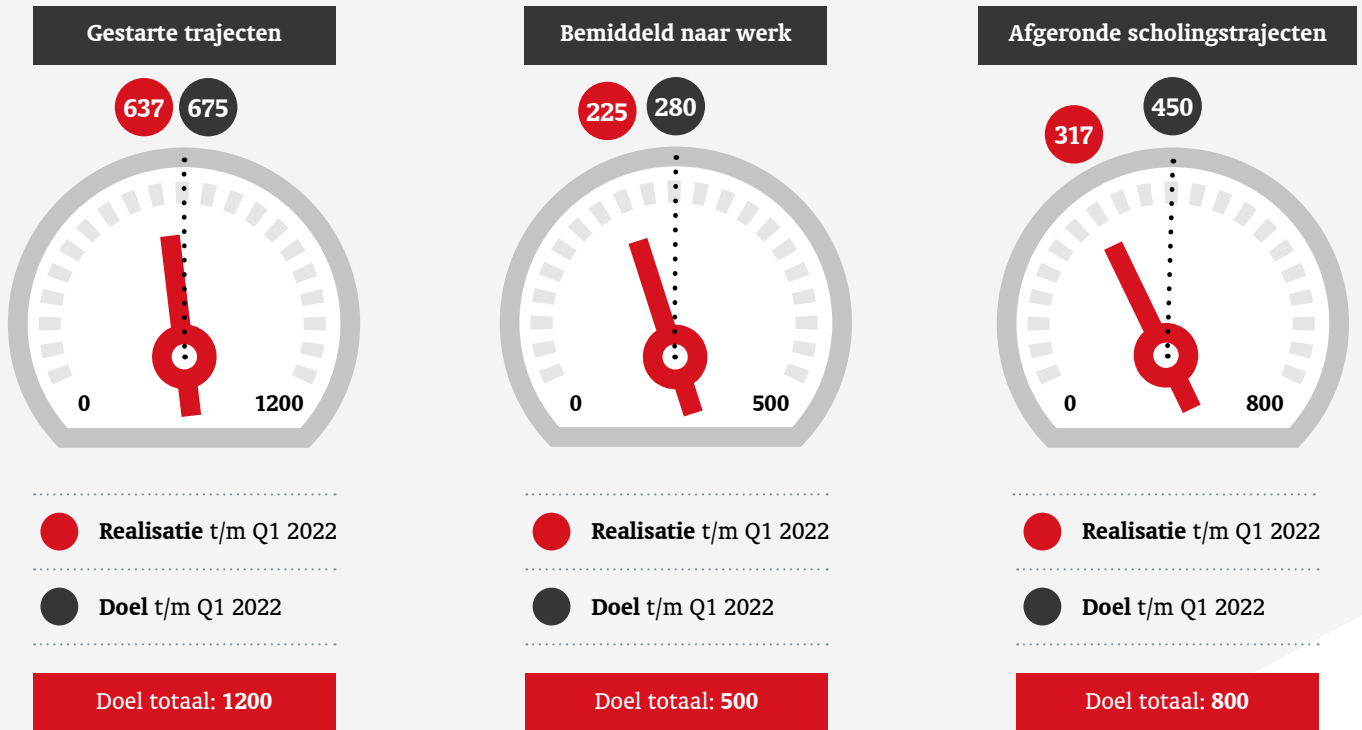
Gestarte trajecten

637 675

0 1200

Realisatie t/m Q1 2022

Doel t/m Q1 2022

Doel totaal: 1200

Bemiddeld naar werk

225 280

0 500

Realisatie t/m Q1 2022

Doel t/m Q1 2022

Doel totaal: 500

Afgeronde scholingstrajecten

317 450

0 800

Realisatie t/m Q1 2022

Doel t/m Q1 2022

Doel totaal: 800